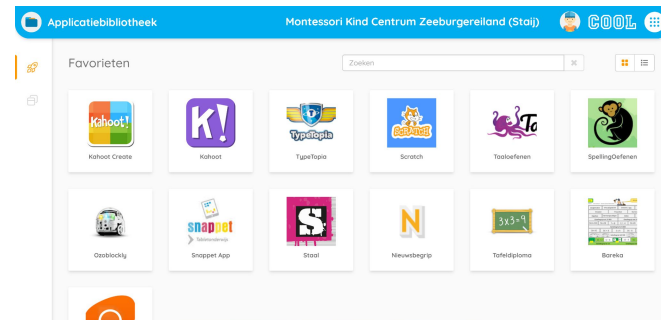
Applicatiebibliotheek

Montessori Kind Centrum Zeeburgereiland (Staij)

COOL

Favorieten

Zoeken

Kahoot!
Kahoot Create

K!
Kahoot

TypeTopia
TypeTopia

SCRATCH
Scratch

Ta
Taaloefenen

SpellingOefenen

Ozoblockly

snappet
Snappet App

S
Staal

N
Nieuwsbegrip

3x3=9
Tafeldiploma

Bareka